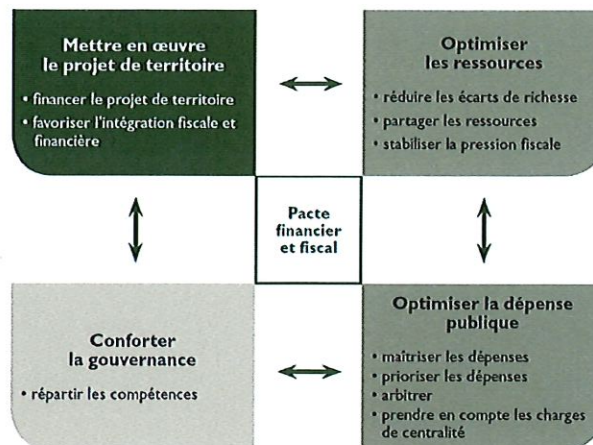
Mettre en œuvre le projet de territoire

• financer le projet de territoire
• favoriser l'intégration fiscale et financière

Optimiser les ressources

• réduire les écarts de richesse
• partager les ressources
• stabiliser la pression fiscale

Pacte financier et fiscal

Conforter la gouvernance

• répartir les compétences

Optimiser la dépense publique

• maîtriser les dépenses
• prioriser les dépenses
• arbitrer
• prendre en compte les charges de centralité